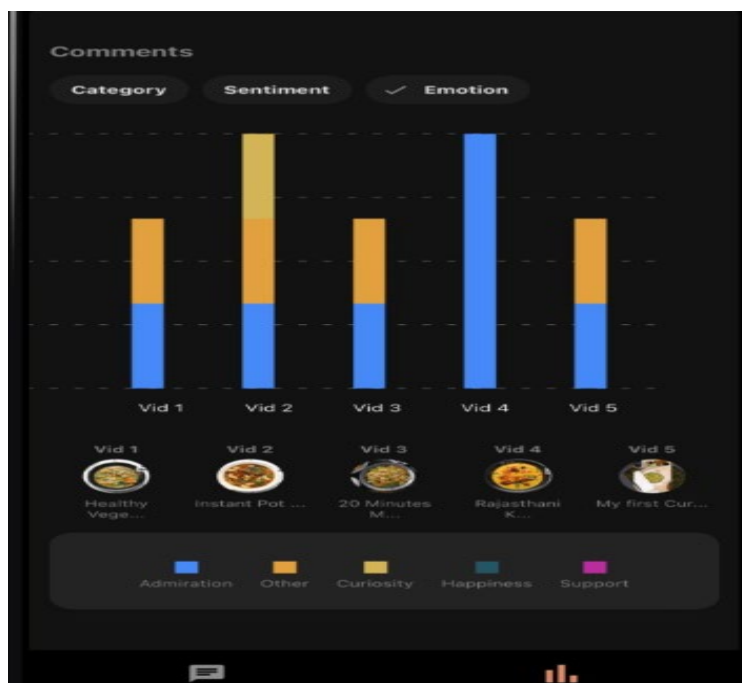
Comments

Category Sentiment Emotion

Vid 1 Vid 2 Vid 3 Vid 4 Vid 5

Vid 1 Healthy Vege...

Vid 2 Instant Pot ...

Vid 3 20 Minutes M...

Vid 4 Rajasthani K...

Vid 5 My first Cur...

Admiration Other Curiosity Happiness Support